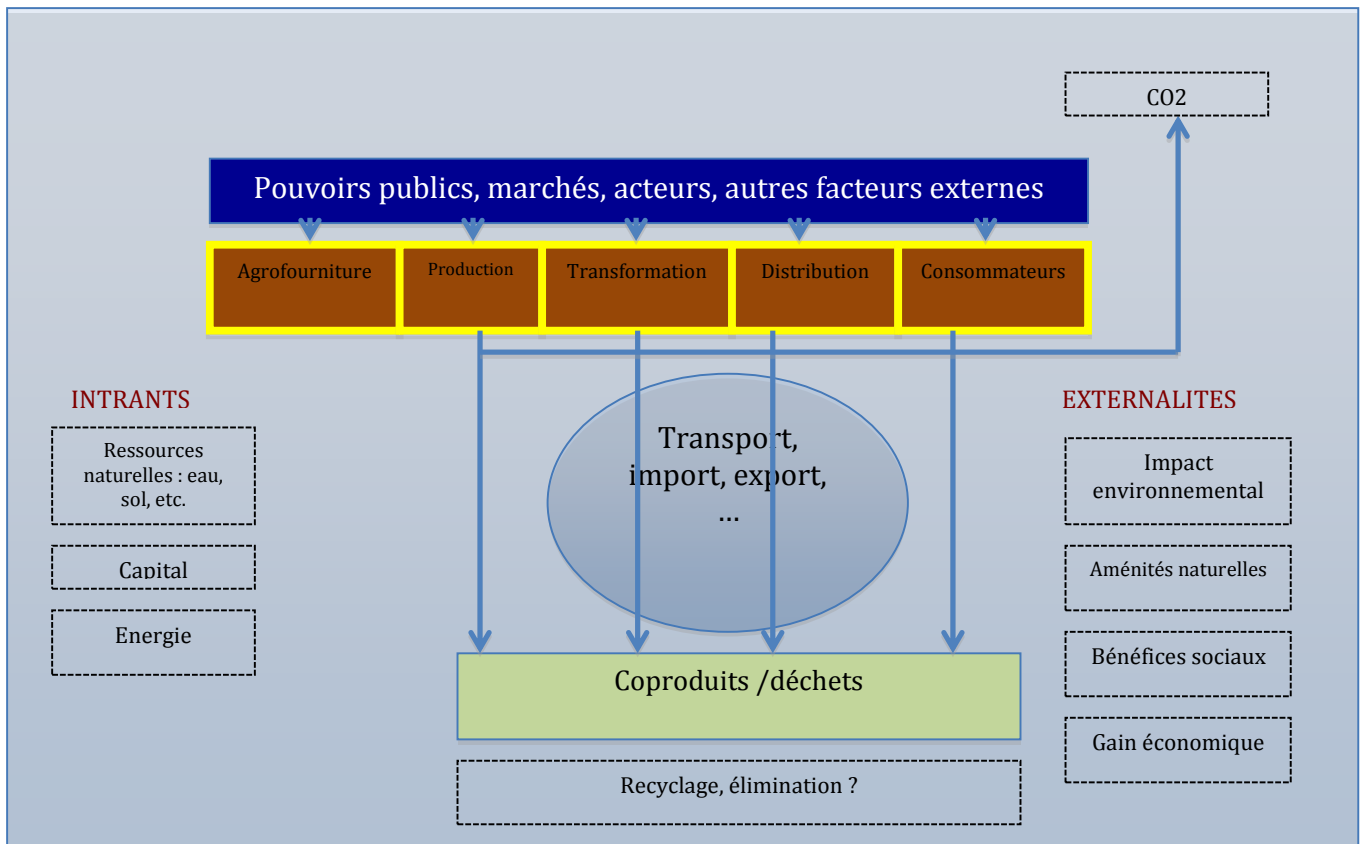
CO2

Pouvoirs publics, marchés, acteurs, autres facteurs externes

Agrofourniture

Production

Transformation

Distribution

Consommateurs

INTRANTS

Ressources naturelles : eau, sol, etc.

Capital

Energie

Transport, import, export, …

EXTERNALITES

Impact environnemental

Aménités naturelles

Bénéfices sociaux

Gain économique

Coproduits /déchets

Recyclage, élimination ?